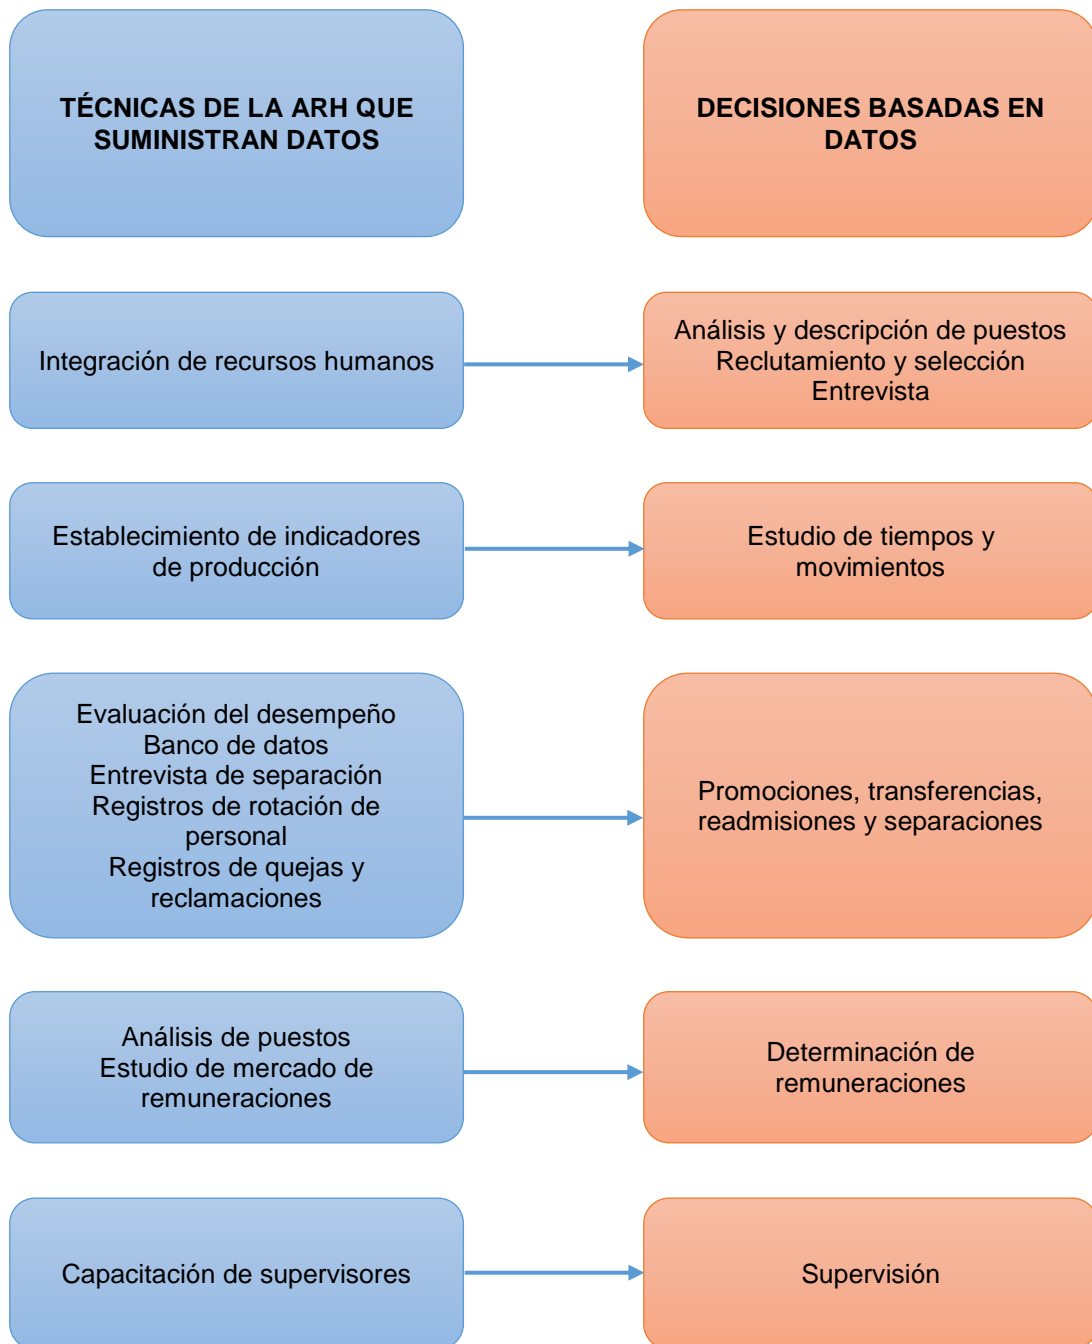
TÉCNICAS DE LA ARH QUE SUMINISTRAN DATOS

DECISIONES BASADAS EN DATOS

Integración de recursos humanos

Análisis y descripción de puestos
Reclutamiento y selección
Entrevista

Establecimiento de indicadores de producción

Estudio de tiempos y movimientos

Evaluación del desempeño
Banco de datos
Entrevista de separación
Registros de rotación de personal
Registros de quejas y reclamaciones

Promociones, transferencias, readmisiones y separaciones

Análisis de puestos
Estudio de mercado de remuneraciones

Determinación de remuneraciones

Capacitación de supervisores

Supervisión